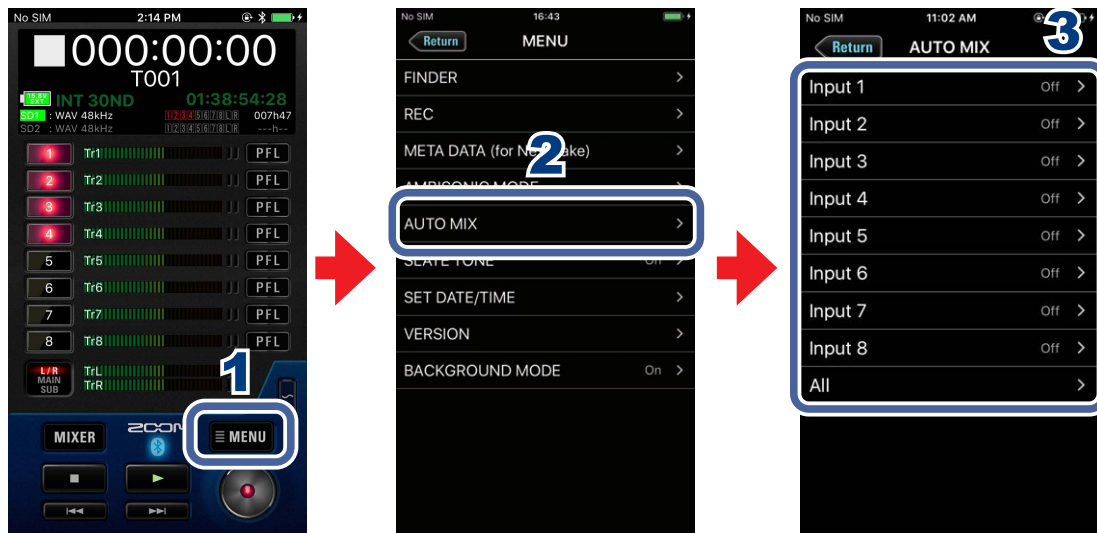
No SIM 2:14 PM

000:00:00
T001
15.0V EXT INT 30ND 01:38:54:28
SD1 : WAV 48kHz 12345678LR 007h47
SD2 : WAV 48kHz 12345678LR ---h--

1 Tr1 PFL
2 Tr2 PFL
3 Tr3 PFL
4 Tr4 PFL
5 Tr5 PFL
6 Tr6 PFL
7 Tr7 PFL
8 Tr8 PFL
L/R MAIN SUB TrL TrR

1

MIXER ZOOM MENU

No SIM 16:43
Return MENU
FINDER
REC
META DATA (for N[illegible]ake)
2
AMBISONIC MODE
AUTO MIX
SLATE TONE Off
SET DATE/TIME
VERSION
BACKGROUND MODE On

No SIM 11:02 AM
Return AUTO MIX
3
Input 1 Off
Input 2 Off
Input 3 Off
Input 4 Off
Input 5 Off
Input 6 Off
Input 7 Off
Input 8 Off
All